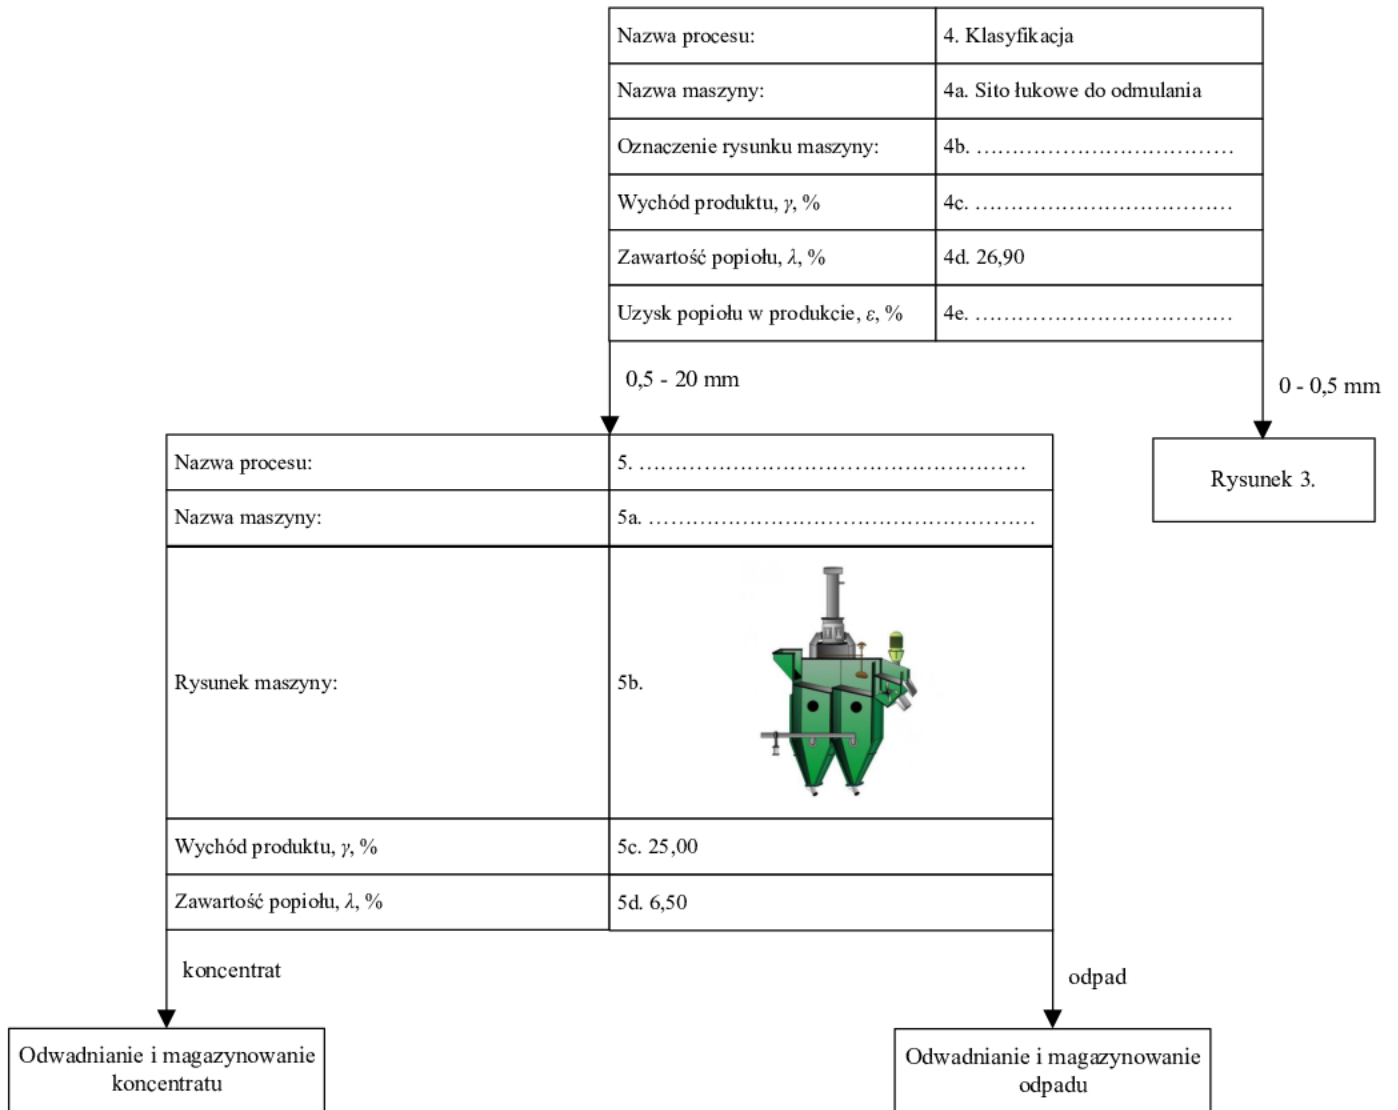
| Nazwa procesu: | 4. Klasyfikacja |
|---|---|
| Nazwa maszyny: | 4a. Sito łukowe do odmulania |
| Oznaczenie rysunku maszyny: | 4b. ................................... |
| Wychód produktu, $\gamma$, % | 4c. ................................... |
| Zawartość popiołu, $\lambda$, % | 4d. 26,90 |
| Uzysk popiołu w produkcie, $\varepsilon$, % | 4e. ................................... |

0,5 - 20 mm

0 - 0,5 mm

Rysunek 3.

| Nazwa procesu: | 5. ....................................................... |
|---|---|
| Nazwa maszyny: | 5a. ....................................................... |
| Rysunek maszyny: | 5b. |
| Wychód produktu, $\gamma$, % | 5c. 25,00 |
| Zawartość popiołu, $\lambda$, % | 5d. 6,50 |

koncentrat

odpad

Odwadnianie i magazynowanie koncentratu

Odwadnianie i magazynowanie odpadu